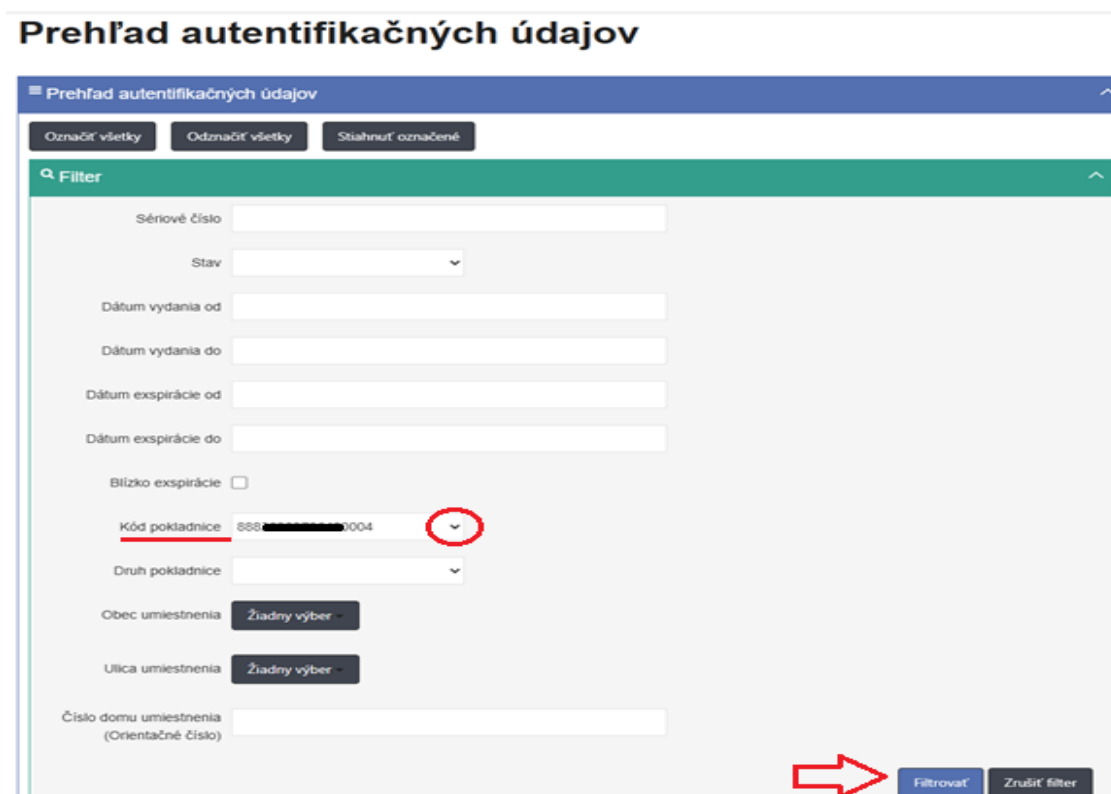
Prehľad autentifikačných údajov

Prehľad autentifikačných údajov

Označiť všetky Odznačiť všetky Stiahnuť označené

Filter

Sériové číslo

Stav

Dátum vydania od

Dátum vydania do

Dátum exspirácie od

Dátum exspirácie do

Blízko exspirácie

Kód pokladnice 888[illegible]0004

Druh pokladnice

Obec umiestnenia Žiadny výber

Ulica umiestnenia Žiadny výber

Číslo domu umiestnenia (Orientačné číslo)

Filtrovať Zrušiť filter